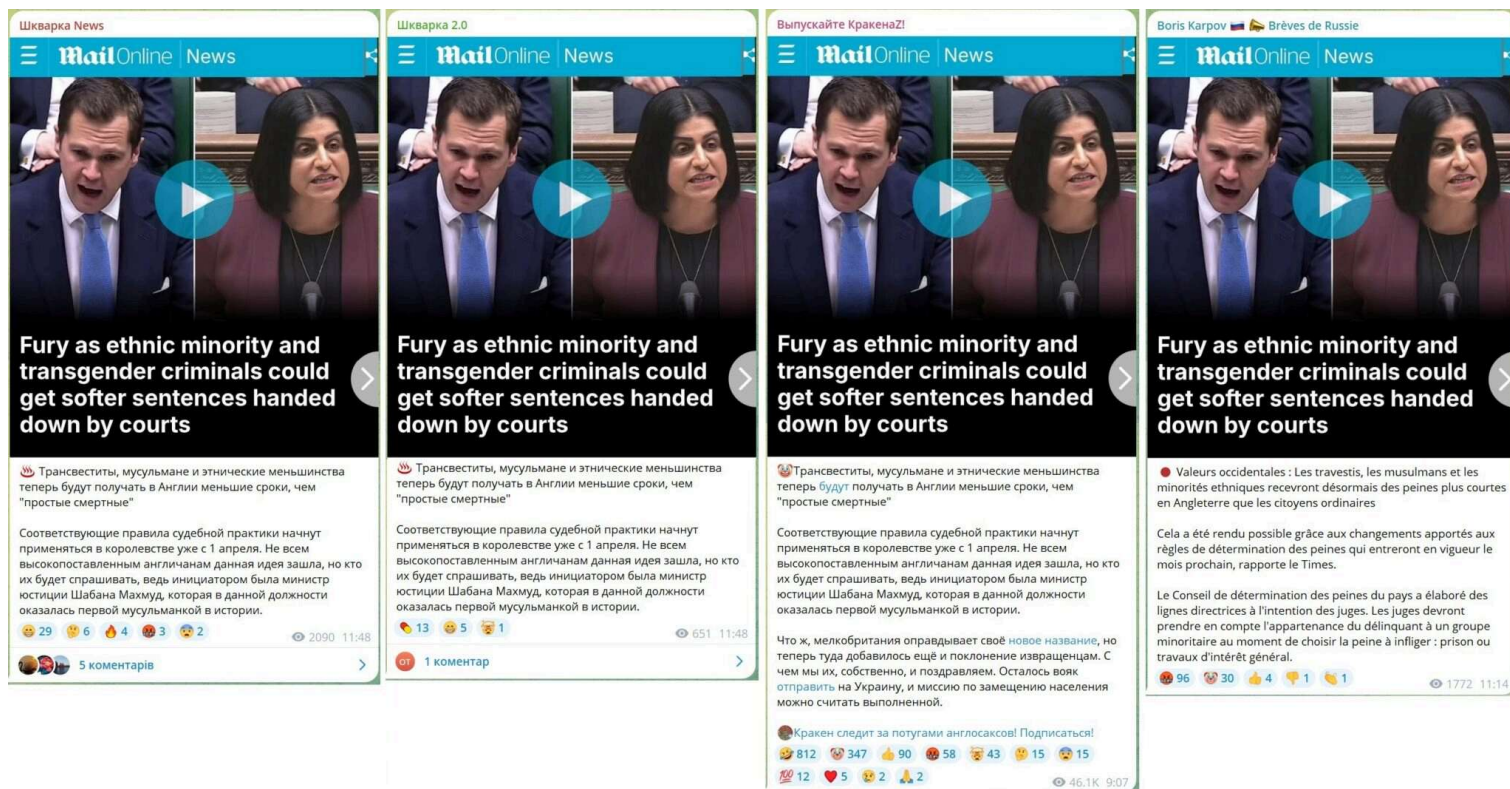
Шкварка News

Mail Online News

Fury as ethnic minority and transgender criminals could get softer sentences handed down by courts

Трансвеститы, мусульмане и этнические меньшинства теперь будут получать в Англии меньшие сроки, чем "простые смертные"

Соответствующие правила судебной практики начнут применяться в королевстве уже с 1 апреля. Не всем высокопоставленным англичанам данная идея зашла, но кто их будет спрашивать, ведь инициатором была министр юстиции Шабана Махмуд, которая в данной должности оказалась первой мусульманкой в истории.

29 6 4 3 2 2090 11:48

5 коментарів

Шкварка 2.0

Mail Online News

Fury as ethnic minority and transgender criminals could get softer sentences handed down by courts

Трансвеститы, мусульмане и этнические меньшинства теперь будут получать в Англии меньшие сроки, чем "простые смертные"

Соответствующие правила судебной практики начнут применяться в королевстве уже с 1 апреля. Не всем высокопоставленным англичанам данная идея зашла, но кто их будет спрашивать, ведь инициатором была министр юстиции Шабана Махмуд, которая в данной должности оказалась первой мусульманкой в истории.

13 5 1 651 11:48

1 коментар

Выпускайте КракенаZ!

Mail Online News

Fury as ethnic minority and transgender criminals could get softer sentences handed down by courts

Трансвеститы, мусульмане и этнические меньшинства теперь будут получать в Англии меньшие сроки, чем "простые смертные"

Соответствующие правила судебной практики начнут применяться в королевстве уже с 1 апреля. Не всем высокопоставленным англичанам данная идея зашла, но кто их будет спрашивать, ведь инициатором была министр юстиции Шабана Махмуд, которая в данной должности оказалась первой мусульманкой в истории.

Что ж, мелкобритания оправдывает своё новое название, но теперь туда добавилось ещё и поклонение извращенцам. С чем мы их, собственно, и поздравляем. Осталось вояк отправить на Украину, и миссию по замещению населения можно считать выполненной.

Кракен следит за потугами англосаксов! Подписаться!

812 347 90 58 43 15 15 12 5 2 2 46.1K 9:07

Boris Karpov Brèves de Russie

Mail Online News

Fury as ethnic minority and transgender criminals could get softer sentences handed down by courts

Valeurs occidentales : Les travestis, les musulmans et les minorités ethniques recevront désormais des peines plus courtes en Angleterre que les citoyens ordinaires

Cela a été rendu possible grâce aux changements apportés aux règles de détermination des peines qui entreront en vigueur le mois prochain, rapporte le Times.

Le Conseil de détermination des peines du pays a élaboré des lignes directrices à l'intention des juges. Les juges devront prendre en compte l'appartenance du délinquant à un groupe minoritaire au moment de choisir la peine à infliger : prison ou travaux d'intérêt général.

96 30 4 1 1 1772 11:14